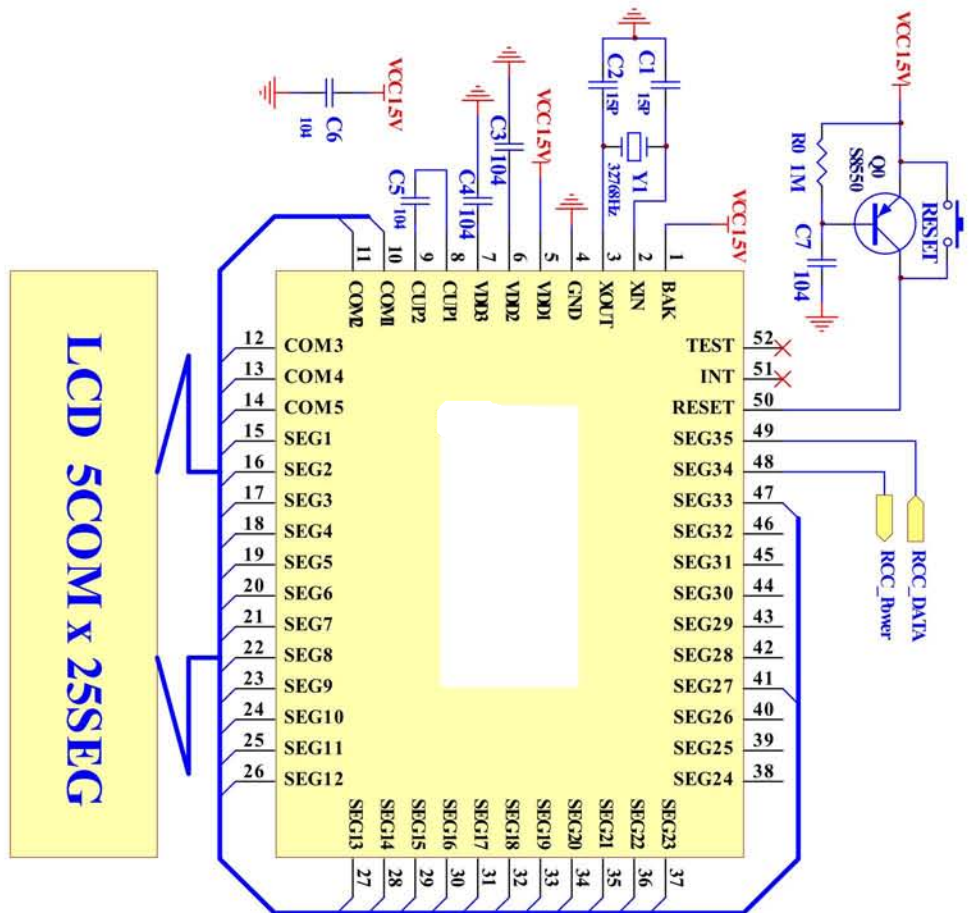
LCD 5COM x 25SEG

C6
104
VCC15V
C5
104
C4
104
C3
104
VCC15V
C2
15P
C1
15P
32768Hz
Y1
VCC15V
VCC15V
R0 1M
Q0
S8550
RESET
C7
104

11 COM2
10 COM1
9 CUP2
8 CUP1
7 VDD3
6 VDD2
5 VDD1
4 GND
3 XOUT
2 XIN
1 BAK

12 COM3
13 COM4
14 COM5
15 SEG1
16 SEG2
17 SEG3
18 SEG4
19 SEG5
20 SEG6
21 SEG7
22 SEG8
23 SEG9
24 SEG10
25 SEG11
26 SEG12

TEST 52
INT 51
RESET 50
SEG35 49
SEG34 48
SEG33 47
SEG32 46
SEG31 45
SEG30 44
SEG29 43
SEG28 42
SEG27 41
SEG26 40
SEG25 39
SEG24 38

SEG13 27
SEG14 28
SEG15 29
SEG16 30
SEG17 31
SEG18 32
SEG19 33
SEG20 34
SEG21 35
SEG22 36
SEG23 37

RCC_Power
RCC_DATA